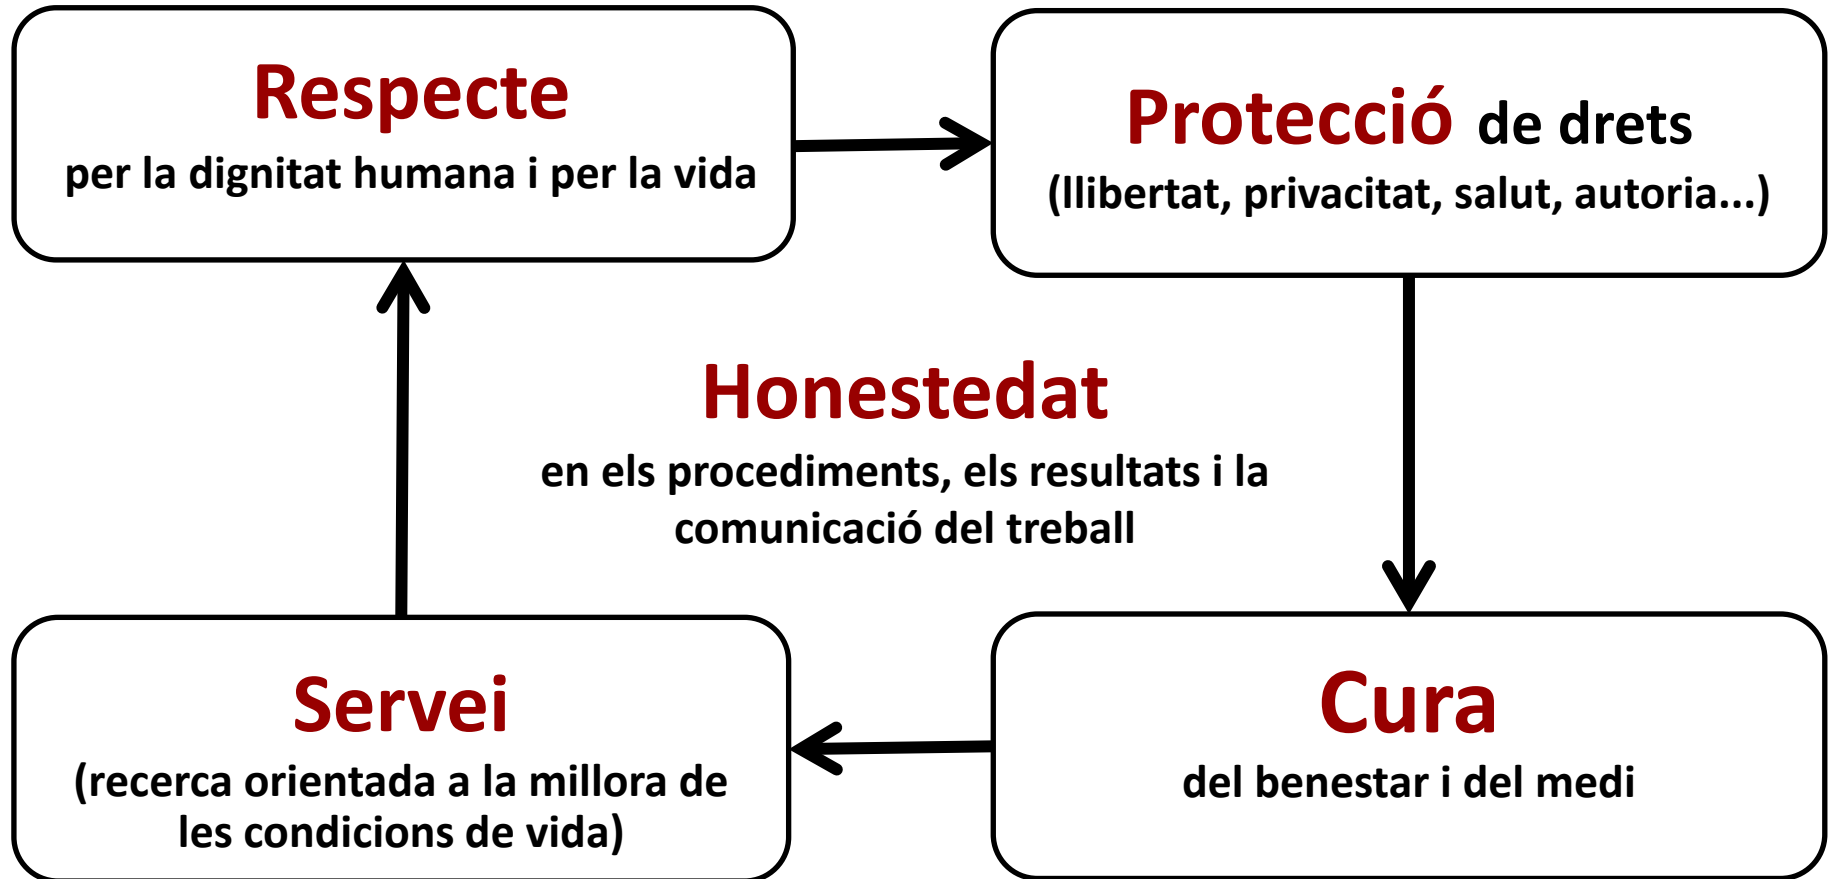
Respecte
per la dignitat humana i per la vida

Protecció de drets
(llibertat, privacitat, salut, autoria...)

Honestedat
en els procediments, els resultats i la comunicació del treball

Servei
(recerca orientada a la millora de les condicions de vida)

Cura
del benestar i del medi